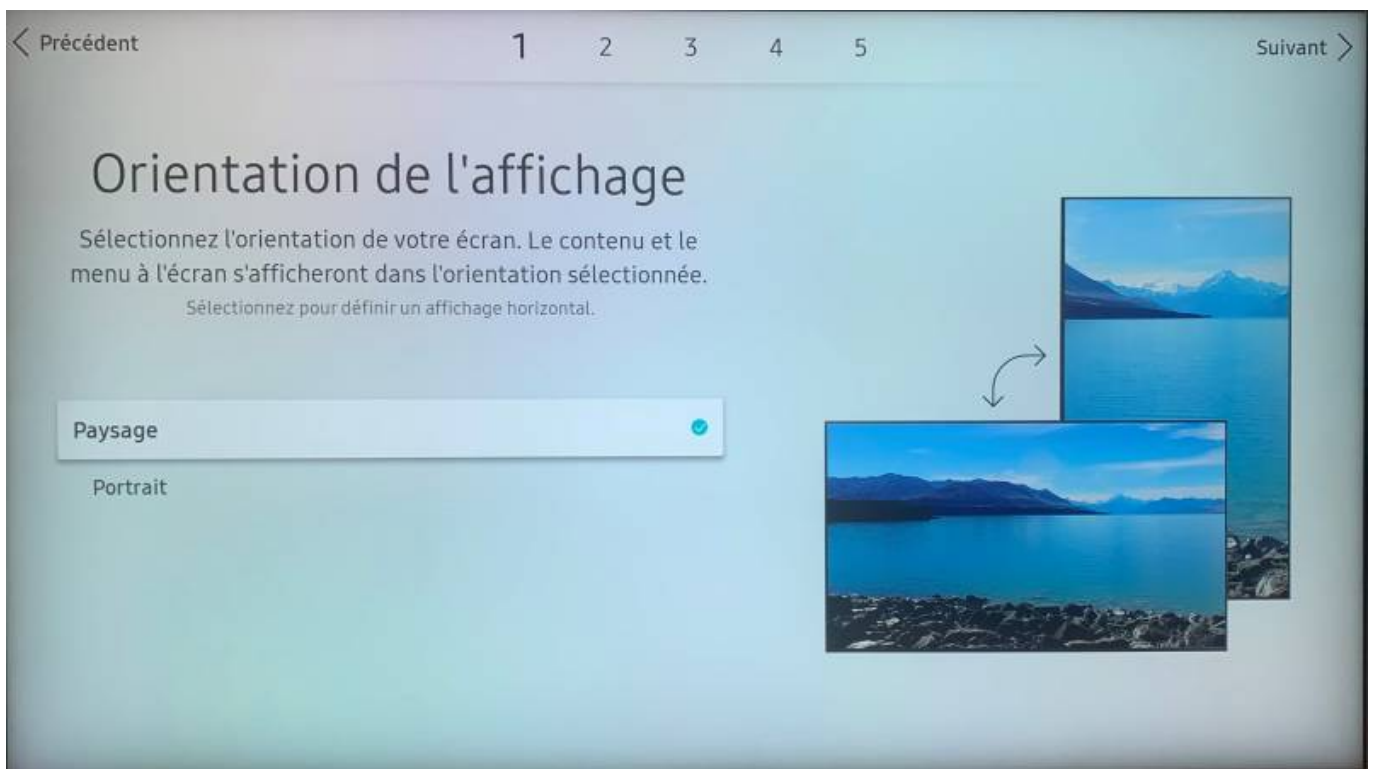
< Précédent

1 2 3 4 5

Suivant >

Orientation de l'affichage

Sélectionnez l'orientation de votre écran. Le contenu et le menu à l'écran s'afficheront dans l'orientation sélectionnée.

Sélectionnez pour définir un affichage horizontal.

Paysage

Portrait